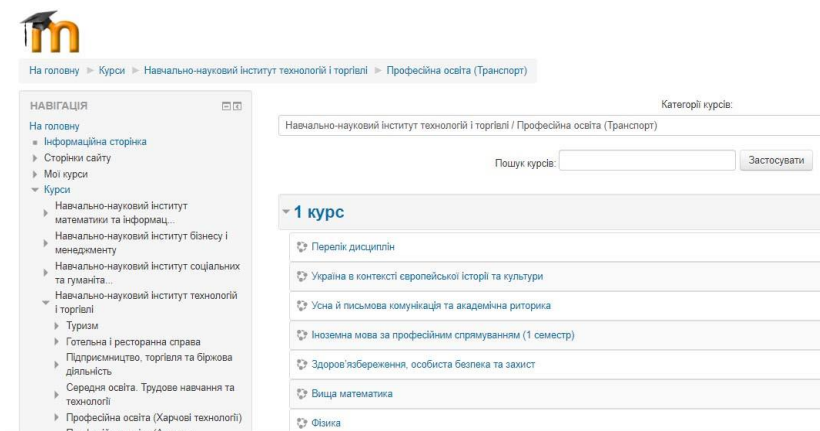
На головну ► Курси ► Навчально-науковий інститут технологій і торгівлі ► Професійна освіта (Транспорт)

НАВІГАЦІЯ

На головну
Інформаційна сторінка
Сторінки сайту
Мої курси
Курси
Навчально-науковий інститут математики та інформац...
Навчально-науковий інститут бізнесу і менеджменту
Навчально-науковий інститут соціальних та гуманіта...
Навчально-науковий інститут технологій і торгівлі
Туризм
Готельна і ресторанна справа
Підприємництво, торгівля та біржова діяльність
Середня освіта. Трудове навчання та технології
Професійна освіта (Харчові технології)
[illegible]

Категорії курсів:
Навчально-науковий інститут технологій і торгівлі / Професійна освіта (Транспорт)

Пошук курсів: Застосувати

1 курс
Перелік дисциплін
Україна в контексті європейської історії та культури
Усна й письмова комунікація та академічна риторика
Іноземна мова за професійним спрямуванням (1 семестр)
Здоров'язбереження, особиста безпека та захист
Вища математика
Фізика